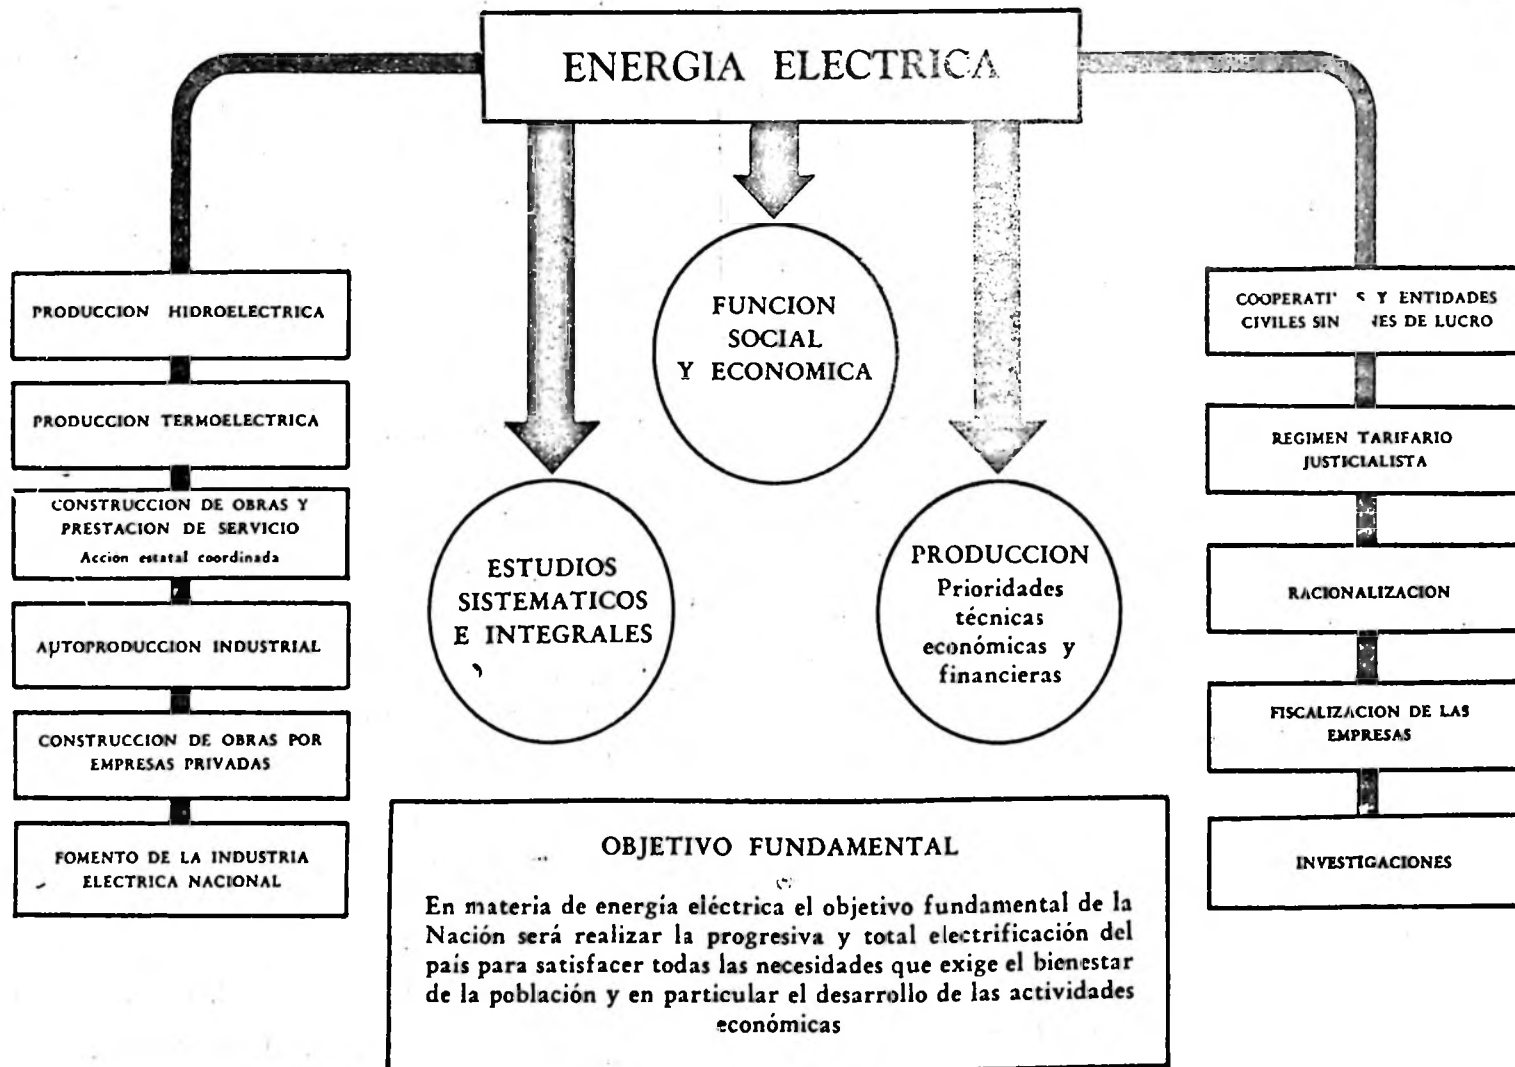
ENERGIA ELECTRICA

PRODUCCION HIDROELECTRICA

PRODUCCION TERMOELECTRICA

CONSTRUCCION DE OBRAS Y PRESTACION DE SERVICIO
Accion estatal coordinada

AUTOPRODUCCION INDUSTRIAL

CONSTRUCCION DE OBRAS POR EMPRESAS PRIVADAS

FOMENTO DE LA INDUSTRIA ELECTRICA NACIONAL

ESTUDIOS SISTEMATICOS E INTEGRALES

FUNCION SOCIAL Y ECONOMICA

PRODUCCION
Prioridades técnicas económicas y financieras

COOPERATI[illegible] Y ENTIDADES CIVILES SIN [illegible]ES DE LUCRO

REGIMEN TARIFARIO JUSTICIALISTA

RACIONALIZACION

FISCALIZACION DE LAS EMPRESAS

INVESTIGACIONES

OBJETIVO FUNDAMENTAL

En materia de energía eléctrica el objetivo fundamental de la Nación será realizar la progresiva y total electrificación del país para satisfacer todas las necesidades que exige el bienestar de la población y en particular el desarrollo de las actividades económicas